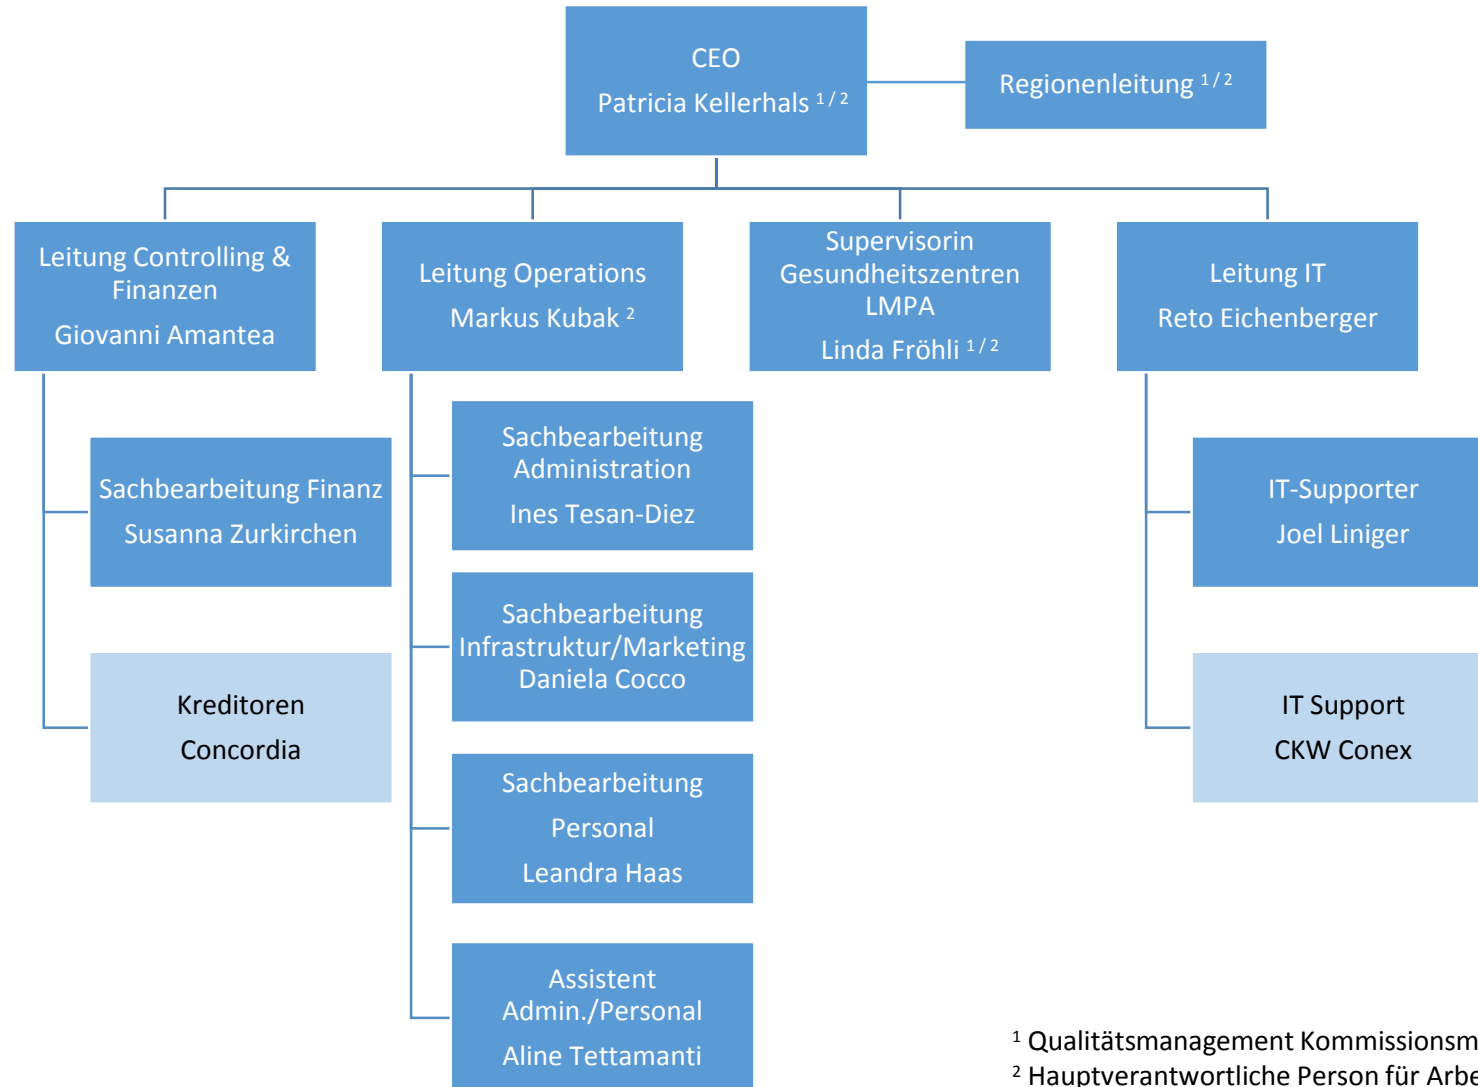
CEO
Patricia Kellerhals $^{1/2}$

Regionenleitung $^{1/2}$

Leitung Controlling & Finanzen
Giovanni Amantea

Leitung Operations
Markus Kubak $^{2}$

Supervisorin Gesundheitszentren LMPA
Linda Fröhli $^{1/2}$

Leitung IT
Reto Eichenberger

Sachbearbeitung Finanz
Susanna Zurkirchen

Kreditoren
Concordia

Sachbearbeitung Administration
Ines Tesan-Diez

Sachbearbeitung Infrastruktur/Marketing
Daniela Cocco

Sachbearbeitung Personal
Leandra Haas

Assistent Admin./Personal
Aline Tettamanti

IT-Supporter
Joel Liniger

IT Support
CKW Conex

$^{1}$ Qualitätsmanagement Kommissionsm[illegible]
$^{2}$ Hauptverantwortliche Person für Arbe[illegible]